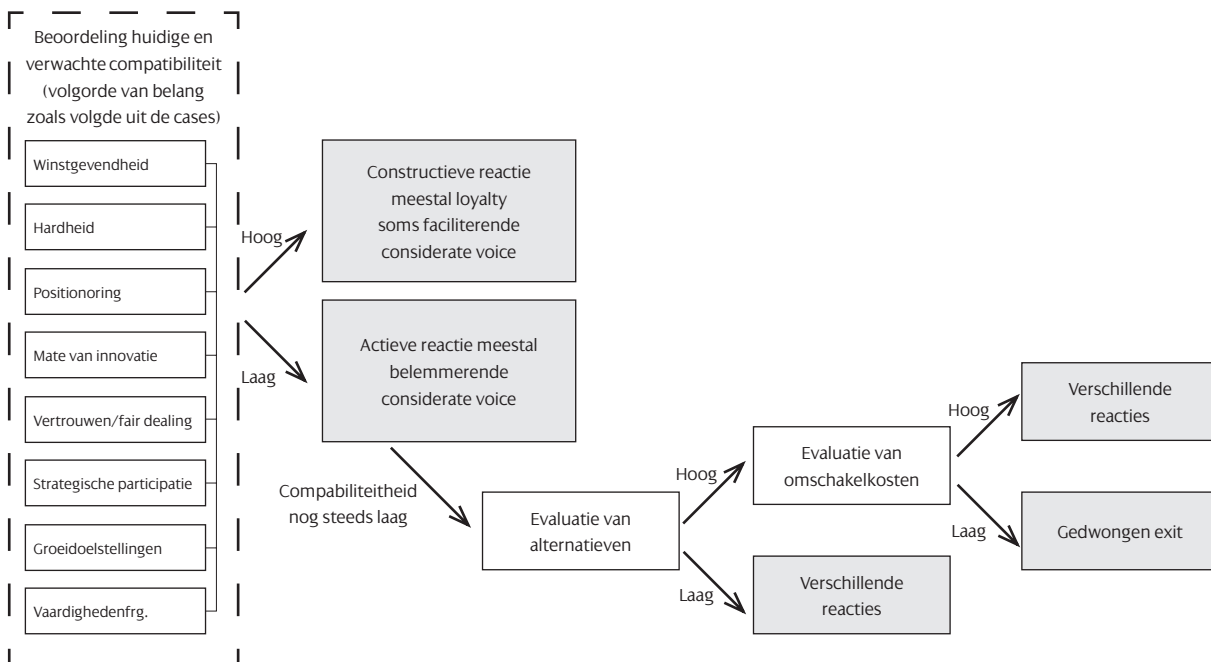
Beoordeling huidige en verwachte compatibiliteit (volgorde van belang zoals volgde uit de cases)

Winstgevendheid

Hardheid

Positionoring

Mate van innovatie

Vertrouwen/fair dealing

Strategische participatie

Groeidoelstellingen

Vaardighedenfrg.

Hoog

Constructieve reactie meestal loyalty soms faciliterende considerate voice

Laag

Actieve reactie meestal belemmerende considerate voice

Compabiliteitheid nog steeds laag

Evaluatie van alternatieven

Hoog

Evaluatie van omschakelkosten

Hoog

Verschillende reacties

Laag

Gedwongen exit

Laag

Verschillende reacties